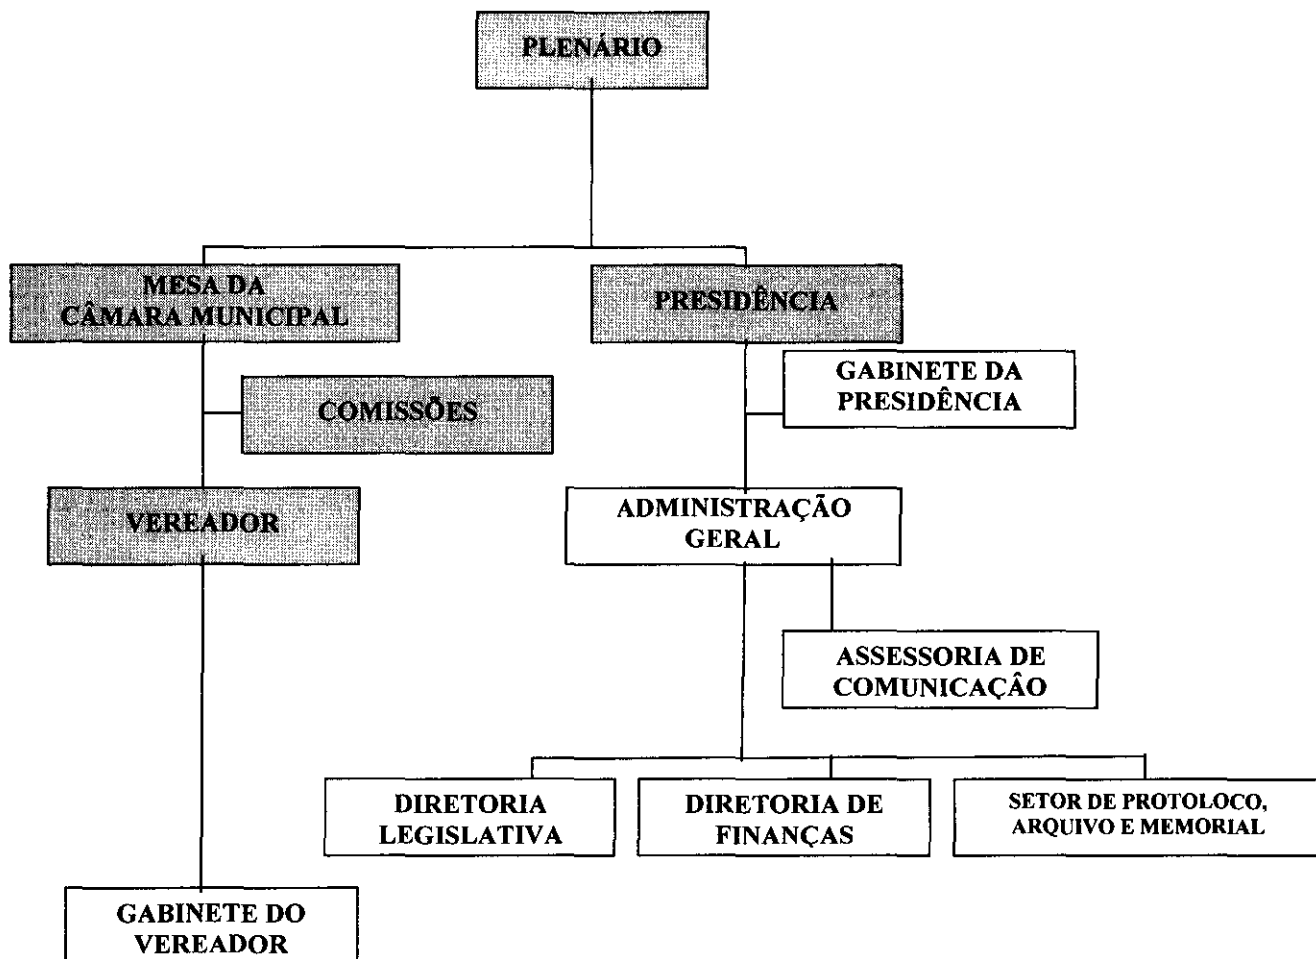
PLENÁRIO

MESA DA CÂMARA MUNICIPAL

PRESIDÊNCIA

GABINETE DA PRESIDÊNCIA

COMISSÕES

VEREADOR

ADMINISTRAÇÃO GERAL

ASSESSORIA DE COMUNICAÇÂO

DIRETORIA LEGISLATIVA

DIRETORIA DE FINANÇAS

SETOR DE PROTOLOCO, ARQUIVO E MEMORIAL

GABINETE DO VEREADOR